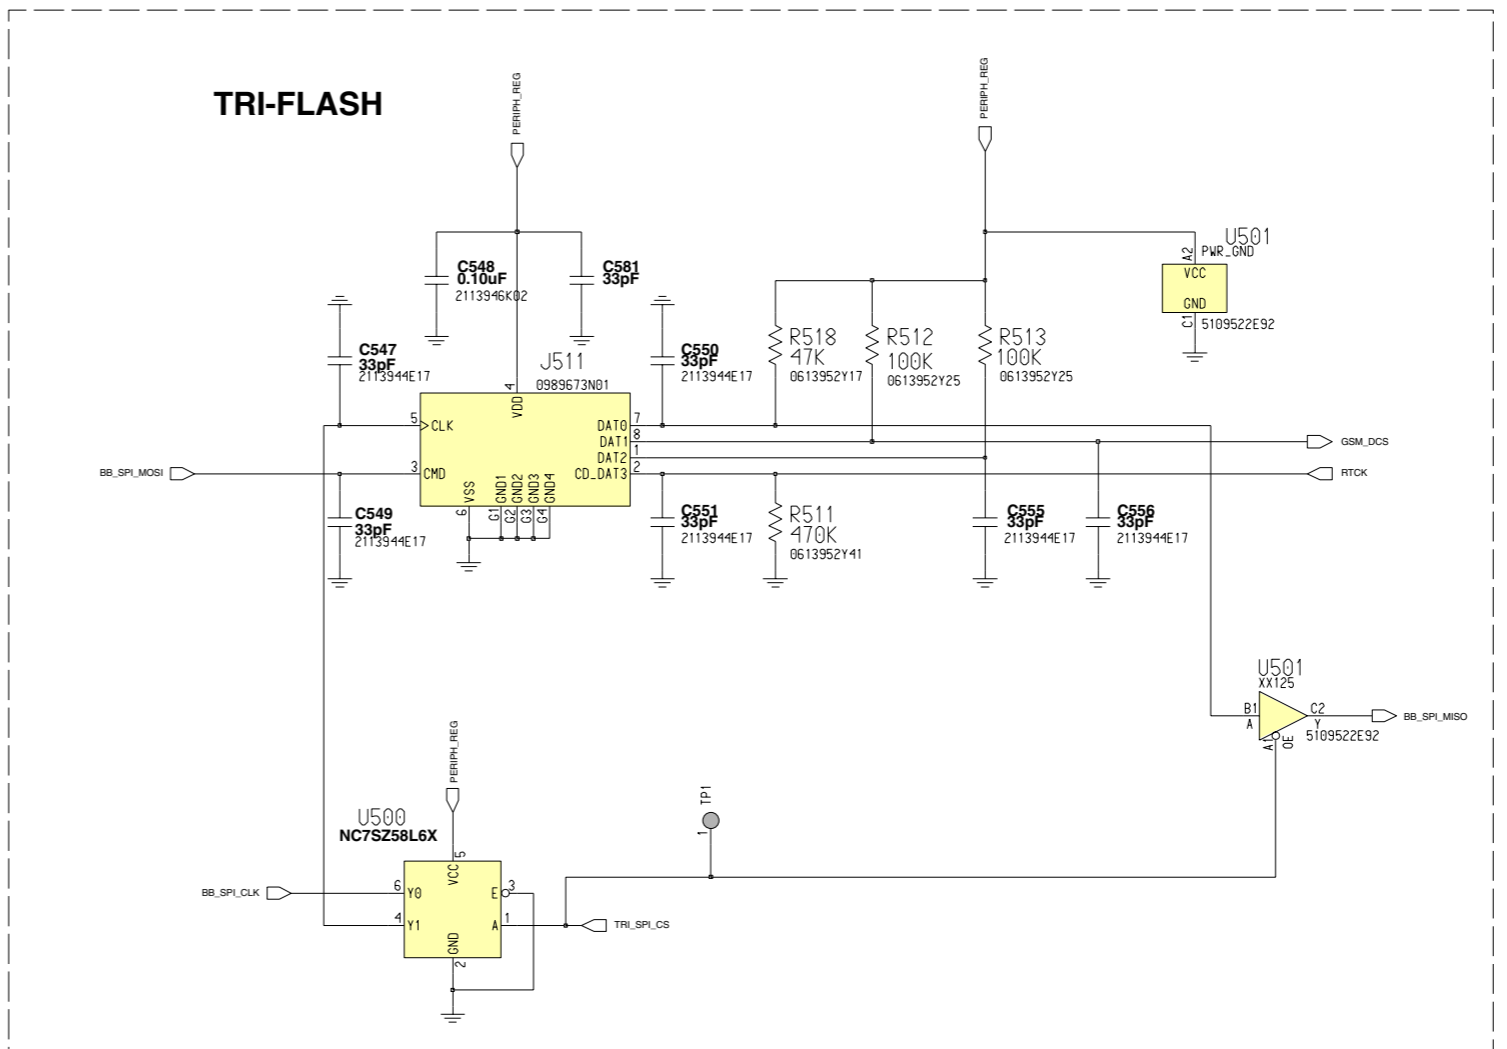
TRI-FLASH

PERIPH_REG

PERIPH_REG

C548
0.10uF
2113946K02

C581
33pF

U501
PWR_GND
A2
VCC
GND
C1
5109522E92

C547
33pF
2113944E17

C550
33pF
2113944E17

R518
47K
0613952Y17

R512
100K
0613952Y25

R513
100K
0613952Y25

J511
0989673N01
4
VDD
5 CLK
3 CMD
DAT0 7
DAT1 8
DAT2 1
CD_DAT3 2
VSS
6
GND1 GND2 GND3 GND4
G1 G2 G3 G4

BB_SPI_MOSI

GSM_DCS

RTCK

C549
33pF
2113944E17

C551
33pF
2113944E17

R511
470K
0613952Y41

C555
33pF
2113944E17

C556
33pF
2113944E17

U501
XX125
B1
A
C2
Y
A1
OE
5109522E92

BB_SPI_MISO

PERIPH_REG

TP1
1

U500
NC7SZ58L6X
5
VCC
6 Y0
4 Y1
E 3
A 1
GND
2

BB_SPI_CLK

TRI_SPI_CS